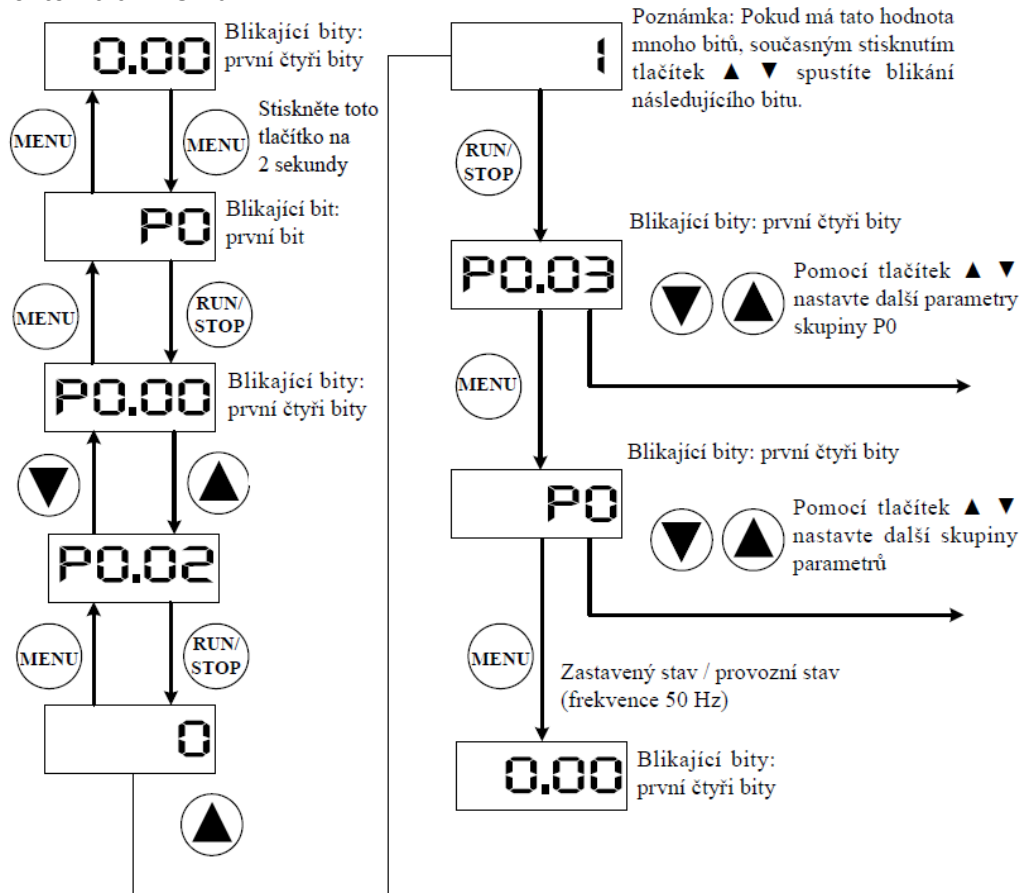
0.00

Blikající bity: první čtyři bity

MENU

MENU

Stiskněte toto tlačítko na 2 sekundy

P0

Blikající bit: první bit

MENU

RUN/STOP

P0.00

Blikající bity: první čtyři bity

▼

▲

P0.02

MENU

RUN/STOP

0

▲

1

Poznámka: Pokud má tato hodnota mnoho bitů, současným stisknutím tlačítek ▲ ▼ spustíte blikání následujícího bitu.

RUN/STOP

Blikající bity: první čtyři bity

P0.03

▼ ▲

Pomocí tlačítek ▲ ▼ nastavte další parametry skupiny P0

MENU

Blikající bity: první čtyři bity

P0

▼ ▲

Pomocí tlačítek ▲ ▼ nastavte další skupiny parametrů

MENU

Zastavený stav / provozní stav (frekvence 50 Hz)

0.00

Blikající bity: první čtyři bity